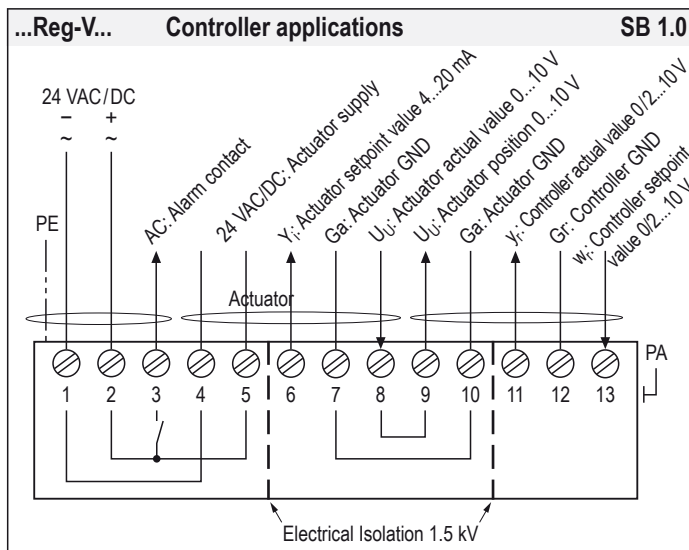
...Reg-V... Controller applications SB 1.0

24 VAC/DC
−
~
+
~

PE

AC: Alarm contact
24 VAC/DC: Actuator supply
$Y_I$: Actuator setpoint value 4...20 mA
Ga: Actuator GND
$U_U$: Actuator actual value 0...10 V
$U_U$: Actuator position 0...10 V
Ga: Actuator GND
$y_i$: Controller actual value 0/2...10 V
Gr: Controller GND
$w_i$: Controller setpoint value 0/2...10 V

Actuator

1 2 3 4 5 6 7 8 9 10 11 12 13

PA

Electrical Isolation 1.5 kV